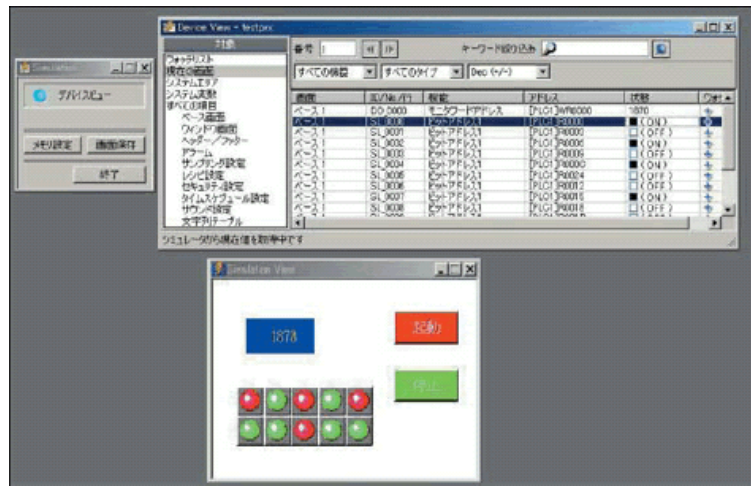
Simulator

デバイスビュー

メモリ設定　画面操作

終了

Device View - testprx

対象

ウォッチリスト
現在の画面
システムエリア
システム変数
すべての項目
ベース画面
ウィンドウ画面
ヘッダー／フッター
アラーム
サンプリング設定
レシピ設定
セキュリティ設定
タイムスケジュール設定
サウンド設定
文字列テーブル

番号

キーワード絞り込み

すべての画面　すべてのタイプ　Dec (+/-)

| 画面 | ID/No./行 | 種類 | アドレス | 状態 | ウオッチ |
|---|---|---|---|---|---|
| ベース1 | DD_0000 | モニタワードアドレス | [PLC1]W0000 | 1878 | |
| ベース1 | SL_0000 | ビットアドレス | [PLC1]R0000 | ■ (ON) | |
| ベース1 | SL_0001 | ビットアドレス1 | [PLC1]R0000 | □ (OFF) | |
| ベース1 | SL_0002 | ビットアドレス1 | [PLC1]R0006 | ■ (ON) | |
| ベース1 | SL_0003 | ビットアドレス1 | [PLC1]R0008 | □ (OFF) | |
| ベース1 | SL_0004 | ビットアドレス1 | [PLC1]R000C | ■ (ON) | |
| ベース1 | SL_0005 | ビットアドレス1 | [PLC1]R0024 | □ (OFF) | |
| ベース1 | SL_0006 | ビットアドレス1 | [PLC1]R0012 | □ (OFF) | |
| ベース1 | SL_0007 | ビットアドレス1 | [PLC1]R0016 | ■ (ON) | |
| ベース1 | SL_0008 | ビットアドレス1 | [PLC1]R0018 | □ (OFF) | |

シミュレータから現在値を取得中です

Simulation View

1878

起動

停止